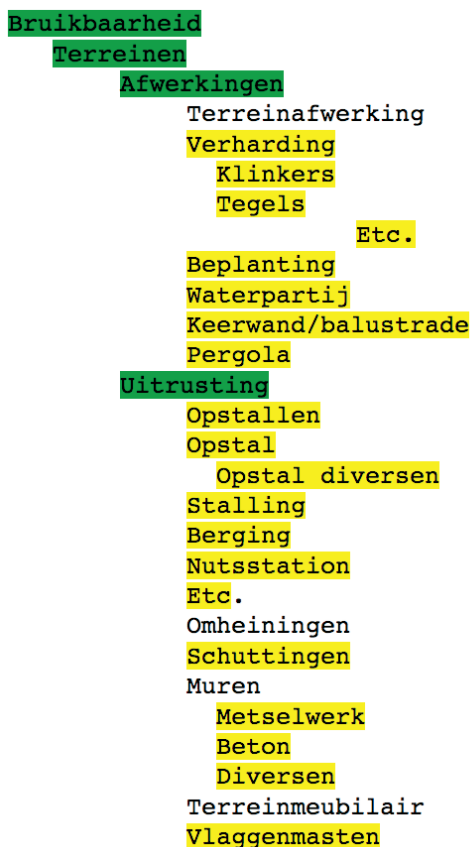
Bruikbaarheid
Terreinen
Afwerkingen
Terreinafwerking
Verharding
Klinkers
Tegels
Etc.
Beplanting
Waterpartij
Keerwand/balustrade
Pergola
Uitrusting
Opstallen
Opstal
Opstal diversen
Stalling
Berging
Nutsstation
Etc.
Omheiningen
Schuttingen
Muren
Metselwerk
Beton
Diversen
Terreinmeubilair
Vlaggenmasten